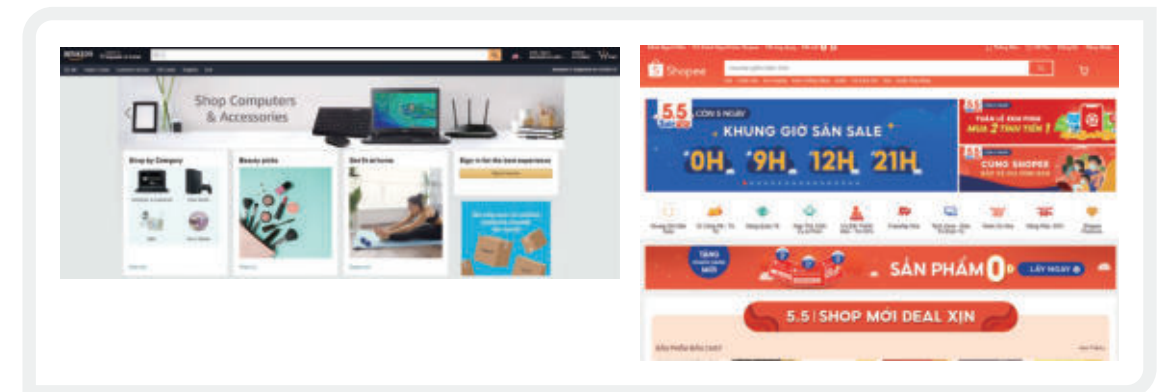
amazon

Shop Computers & Accessories

Shop by Company

Beauty picks

Get fit at home

Sign in for the best experience

Shopee

5.5

CÒN 5 NGÀY

KHUNG GIỜ SĂN SALE

0H 9H 12H 21H

5.5

MUA 2 TINH TIỀN 1

5.5

CÙNG SHOPEE

SẢN PHẨM 0Đ

LẤY NGAY

5.5 | SHOP MỚI DEAL XỊN